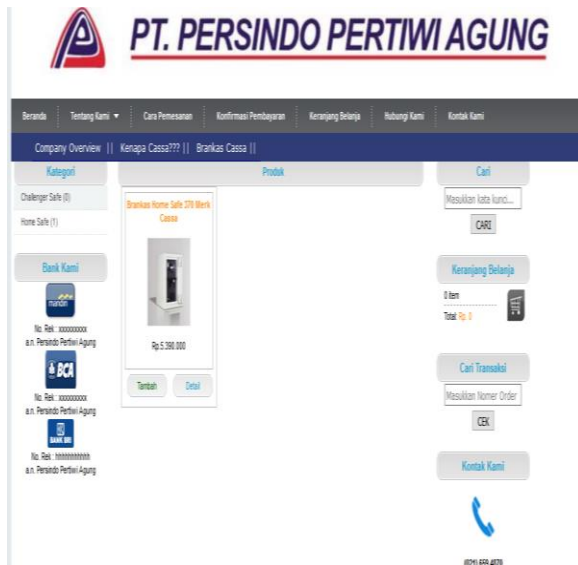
PT. PERSINDO PERTIWI AGUNG

Beranda | Tentang Kami ▾ | Cara Pemesanan | Konfirmasi Pembayaran | Keranjang Belanja | Hubungi Kami | Kontak Kami

Company Overview || Kenapa Cassa??? || Brankas Cassa ||

Kategori

Challenger Safe (0)

Home Safe (1)

Bank Kami

mandiri

No. Rek : xxxxxxxxxx
a.n. Persindo Pertiwi Agung

BCA

No. Rek : xxxxxxxxxx
a.n. Persindo Pertiwi Agung

BANK BRI

No. Rek : hhhhhhhhhhh
a.n. Persindo Pertiwi Agung

Produk

Brankas Home Safe 378 Merk Cassa

Rp.5.390.000

Tambah | Detail

Cari

Masukkan kata kunci...

CARI

Keranjang Belanja

0 item

Total: Rp. 0

Cari Transaksi

Masukkan Nomor Order

CEK

Kontak Kami

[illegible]